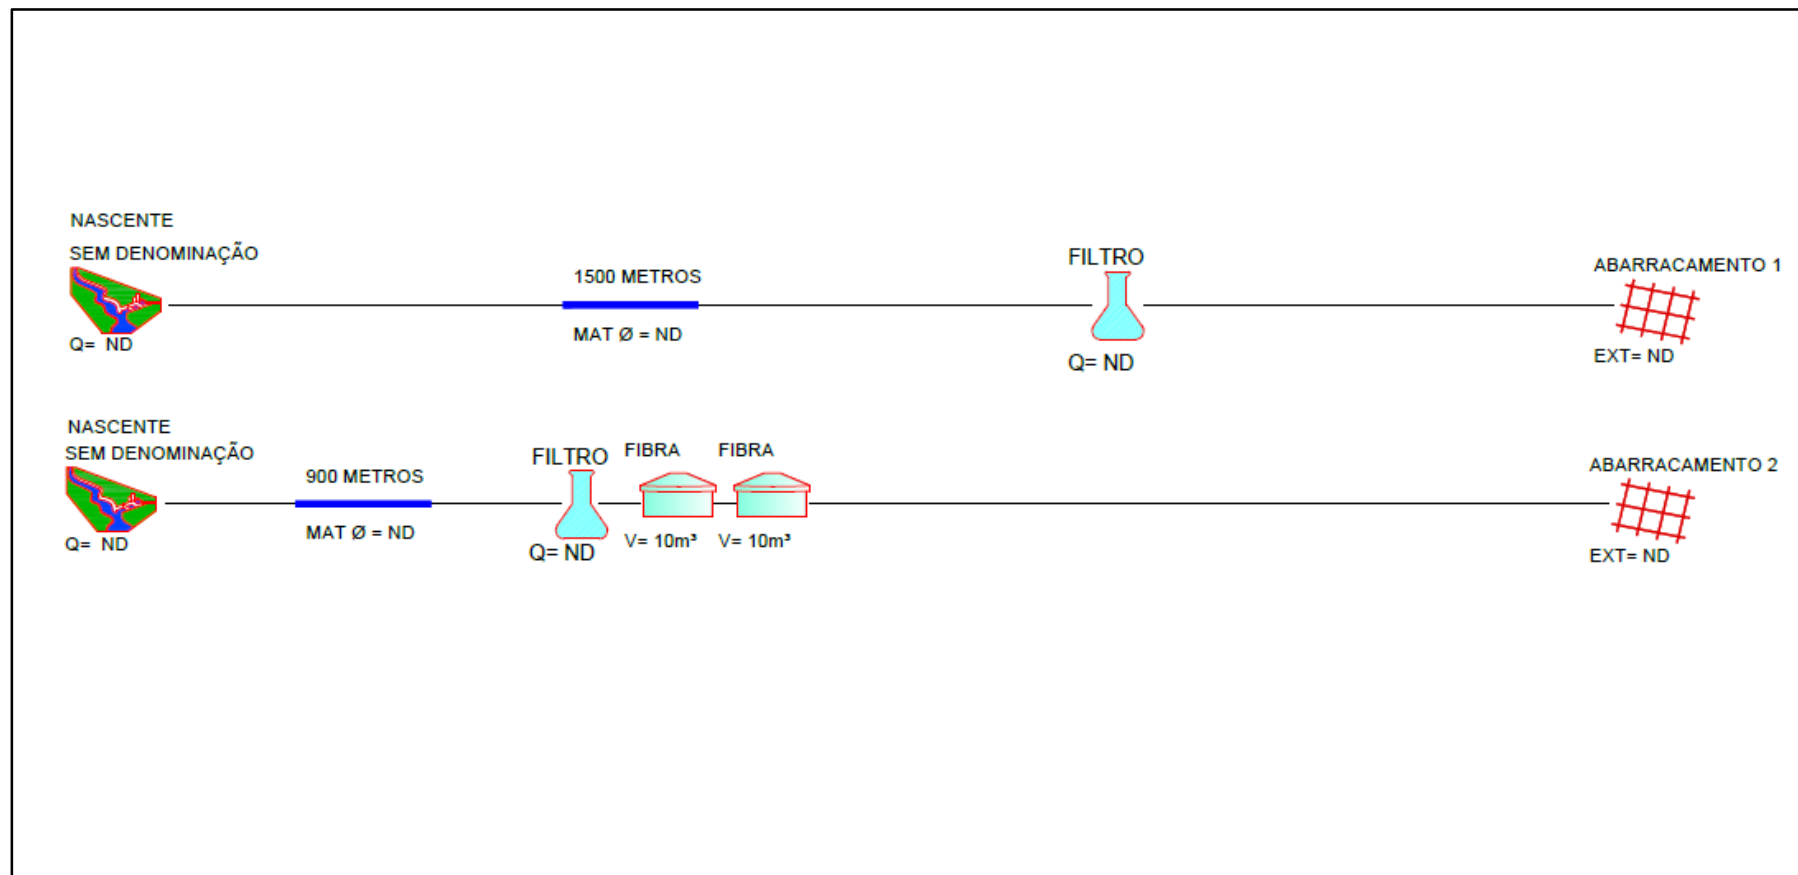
NASCENTE
SEM DENOMINAÇÃO
Q= ND

1500 METROS
MAT Ø = ND

FILTRO
Q= ND

ABARRACAMENTO 1
EXT= ND

NASCENTE
SEM DENOMINAÇÃO
Q= ND

900 METROS
MAT Ø = ND

FILTRO
Q= ND

FIBRA
V= 10m³

FIBRA
V= 10m³

ABARRACAMENTO 2
EXT= ND